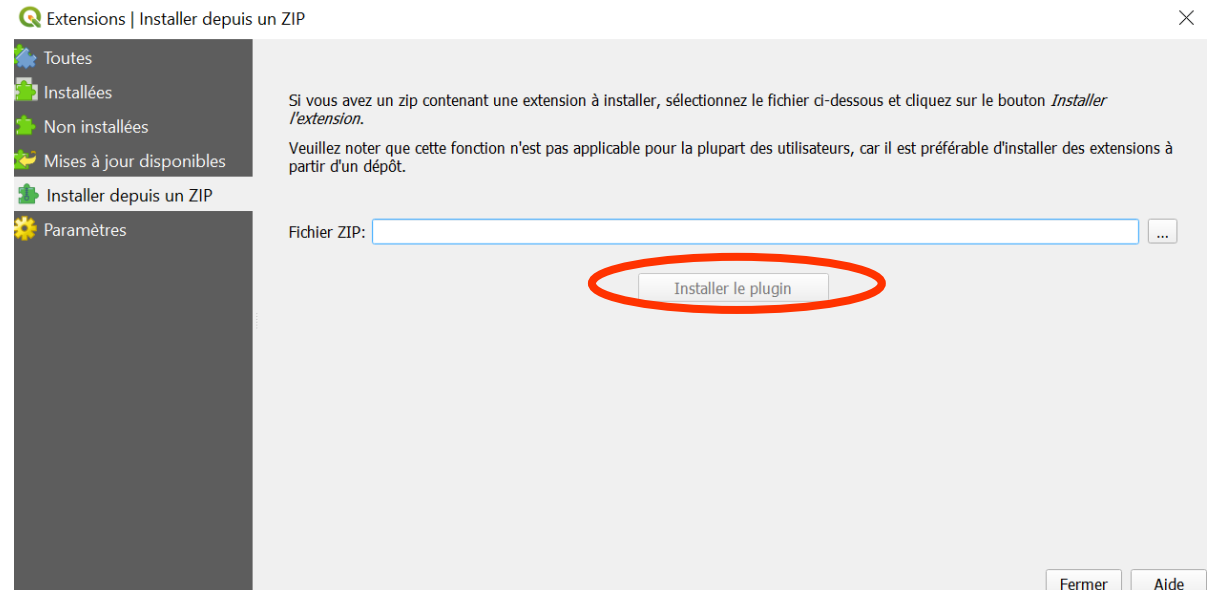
Extensions | Installer depuis un ZIP

Toutes
Installées
Non installées
Mises à jour disponibles
Installer depuis un ZIP
Paramètres

Si vous avez un zip contenant une extension à installer, sélectionnez le fichier ci-dessous et cliquez sur le bouton *Installer l'extension*.

Veuillez noter que cette fonction n'est pas applicable pour la plupart des utilisateurs, car il est préférable d'installer des extensions à partir d'un dépôt.

Fichier ZIP:

...

Installer le plugin

Fermer
Aide